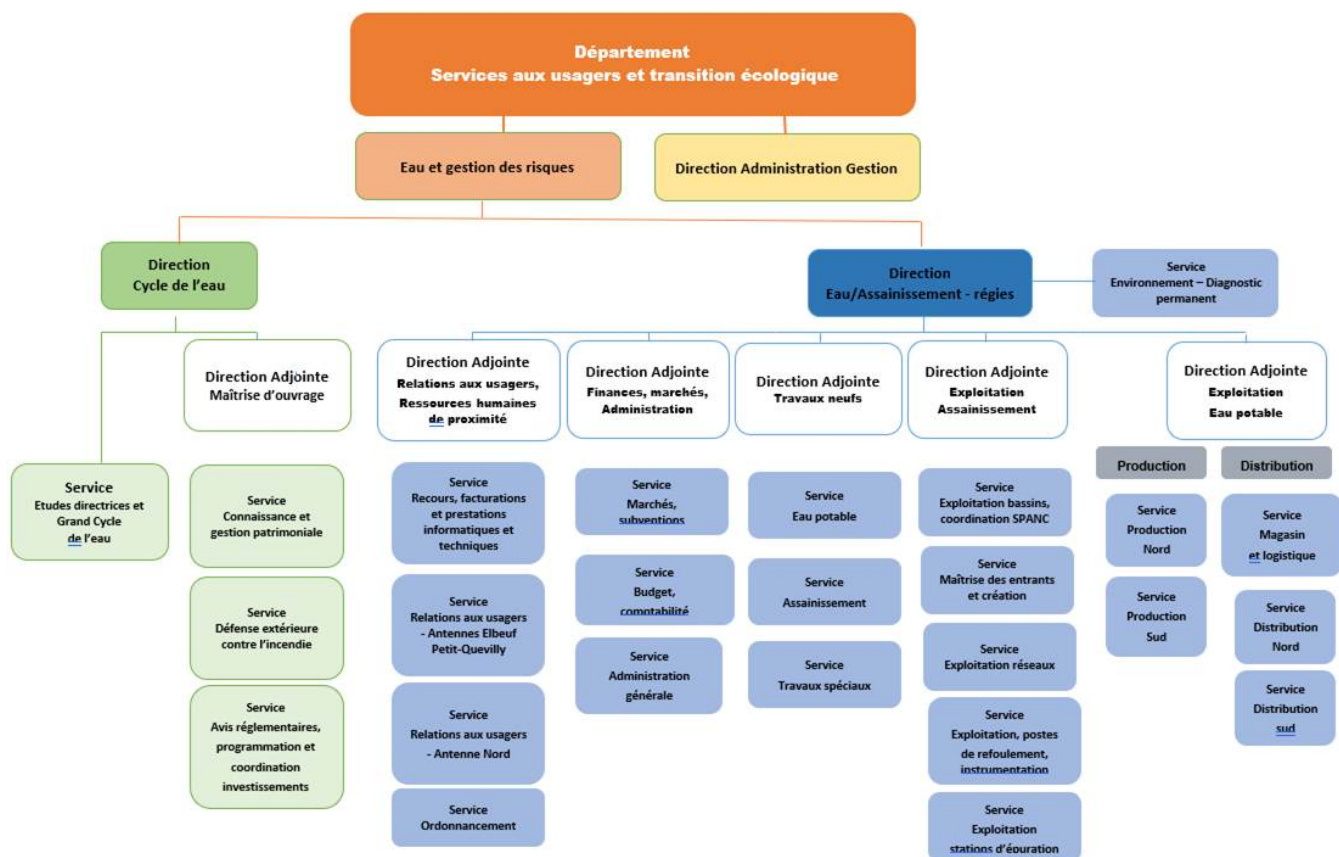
Département
Services aux usagers et transition écologique

Eau et gestion des risques

Direction Administration Gestion

Direction
Cycle de l'eau

Direction
Eau/Assainissement - régies

Service
Environnement – Diagnostic permanent

Direction Adjointe
Maîtrise d'ouvrage

Service
Etudes directrices et Grand Cycle de l'eau

Service
Connaissance et gestion patrimoniale

Service
Défense extérieure contre l'incendie

Service
Avis réglementaires, programmation et coordination investissements

Direction Adjointe
Relations aux usagers, Ressources humaines de proximité

Service
Recours, facturations et prestations informatiques et techniques

Service
Relations aux usagers - Antennes Elbeuf Petit-Quevilly

Service
Relations aux usagers - Antenne Nord

Service
Ordonnancement

Direction Adjointe
Finances, marchés, Administration

Service
Marchés, subventions

Service
Budget, comptabilité

Service
Administration générale

Direction Adjointe
Travaux neufs

Service
Eau potable

Service
Assainissement

Service
Travaux spéciaux

Direction Adjointe
Exploitation
Assainissement

Service
Exploitation bassins, coordination SPANC

Service
Maîtrise des entrants et création

Service
Exploitation réseaux

Service
Exploitation, postes de refoulement, instrumentation

Service
Exploitation stations d'épuration

Direction Adjointe
Exploitation
Eau potable

Production

Distribution

Service
Production Nord

Service
Production Sud

Service
Magasin et logistique

Service
Distribution Nord

Service
Distribution sud